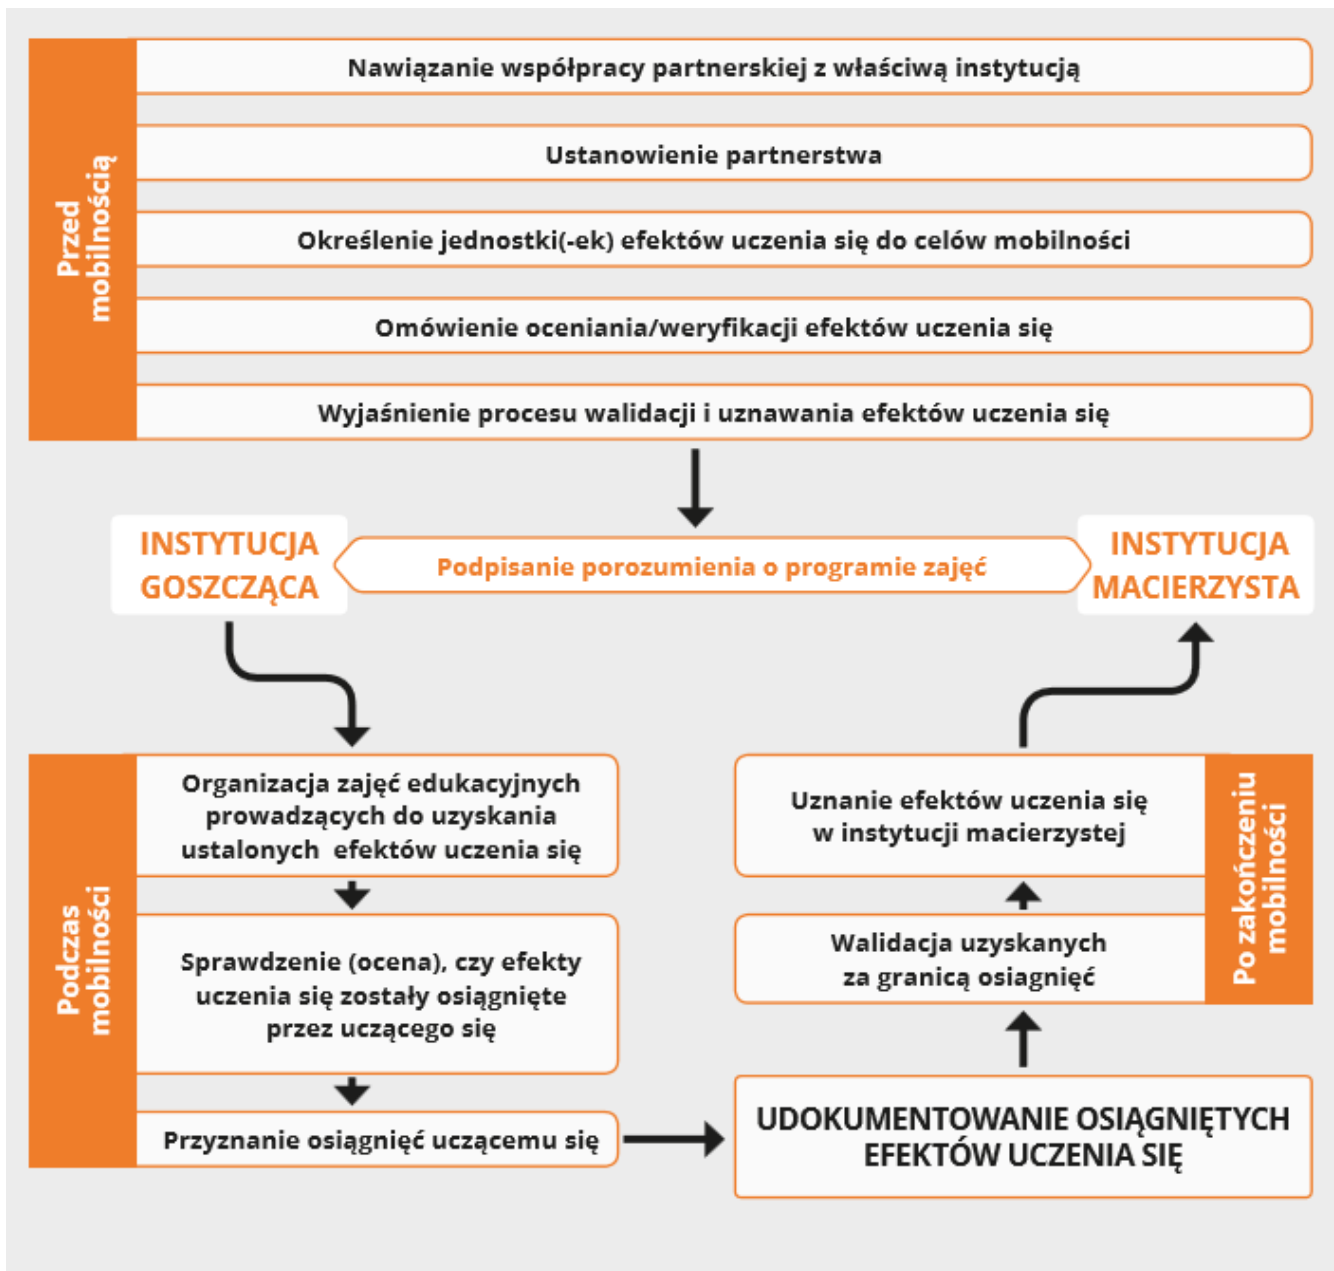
Przed mobilnością

Nawiązanie współpracy partnerskiej z właściwą instytucją

Ustanowienie partnerstwa

Określenie jednostki(-ek) efektów uczenia się do celów mobilności

Omówienie oceniania/weryfikacji efektów uczenia się

Wyjaśnienie procesu walidacji i uznawania efektów uczenia się

INSTYTUCJA GOSZCZĄCA

Podpisanie porozumienia o programie zajęć

INSTYTUCJA MACIERZYSTA

Podczas mobilności

Organizacja zajęć edukacyjnych prowadzących do uzyskania ustalonych efektów uczenia się

Sprawdzenie (ocena), czy efekty uczenia się zostały osiągnięte przez uczącego się

Przyznanie osiągnięć uczącemu się

Uznanie efektów uczenia się w instytucji macierzystej

Walidacja uzyskanych za granicą osiągnięć

Po zakończeniu mobilności

UDOKUMENTOWANIE OSIĄGNIĘTYCH EFEKTÓW UCZENIA SIĘ